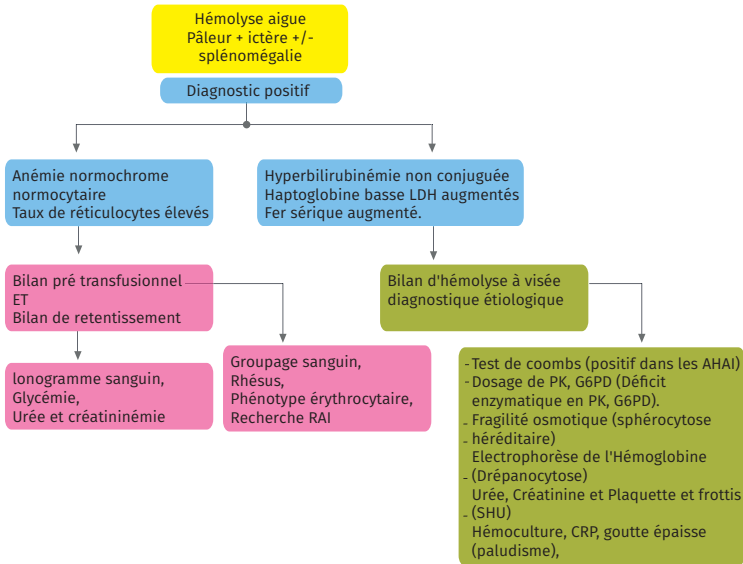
Hémolyse aigue
Pâleur + ictère +/-
splénomégalie

Diagnostic positif

Anémie normochrome normocytaire
Taux de réticulocytes élevés

Hyperbilirubinémie non conjuguée
Haptoglobine basse LDH augmentés
Fer sérique augmenté.

Bilan pré transfusionnel
ET
Bilan de retentissement

Bilan d'hémolyse à visée diagnostique étiologique

Ionogramme sanguin,
Glycémie,
Urée et créatininémie

Groupage sanguin,
Rhésus,
Phénotype érythrocytaire,
Recherche RAI

- Test de coombs (positif dans les AHAI)
- Dosage de PK, G6PD (Déficit enzymatique en PK, G6PD).
- Fragilité osmotique (sphérocytose
- héréditaire)
Electrophorèse de l'Hémoglobine (Drépanocytose)
Urée, Créatinine et Plaquette et frottis (SHU)
Hémoculture, CRP, goutte épaisse (paludisme),